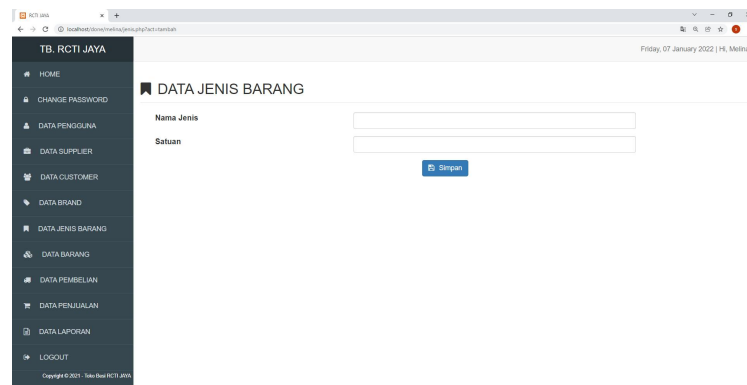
RCTI JAYA
localhost/dorse/melina/jenis.php?act=tambah

TB. RCTI JAYA

Friday, 07 January 2022 | Hi, Melina

HOME
CHANGE PASSWORD
DATA PENGGUNA
DATA SUPPLIER
DATA CUSTOMER
DATA BRAND
DATA JENIS BARANG
DATA BARANG
DATA PEMBELIAN
DATA PENJUALAN
DATA LAPORAN
LOGOUT
Copyright © 2021 - Toko Besi RCTI JAYA

DATA JENIS BARANG

Nama Jenis

Satuan

Simpan